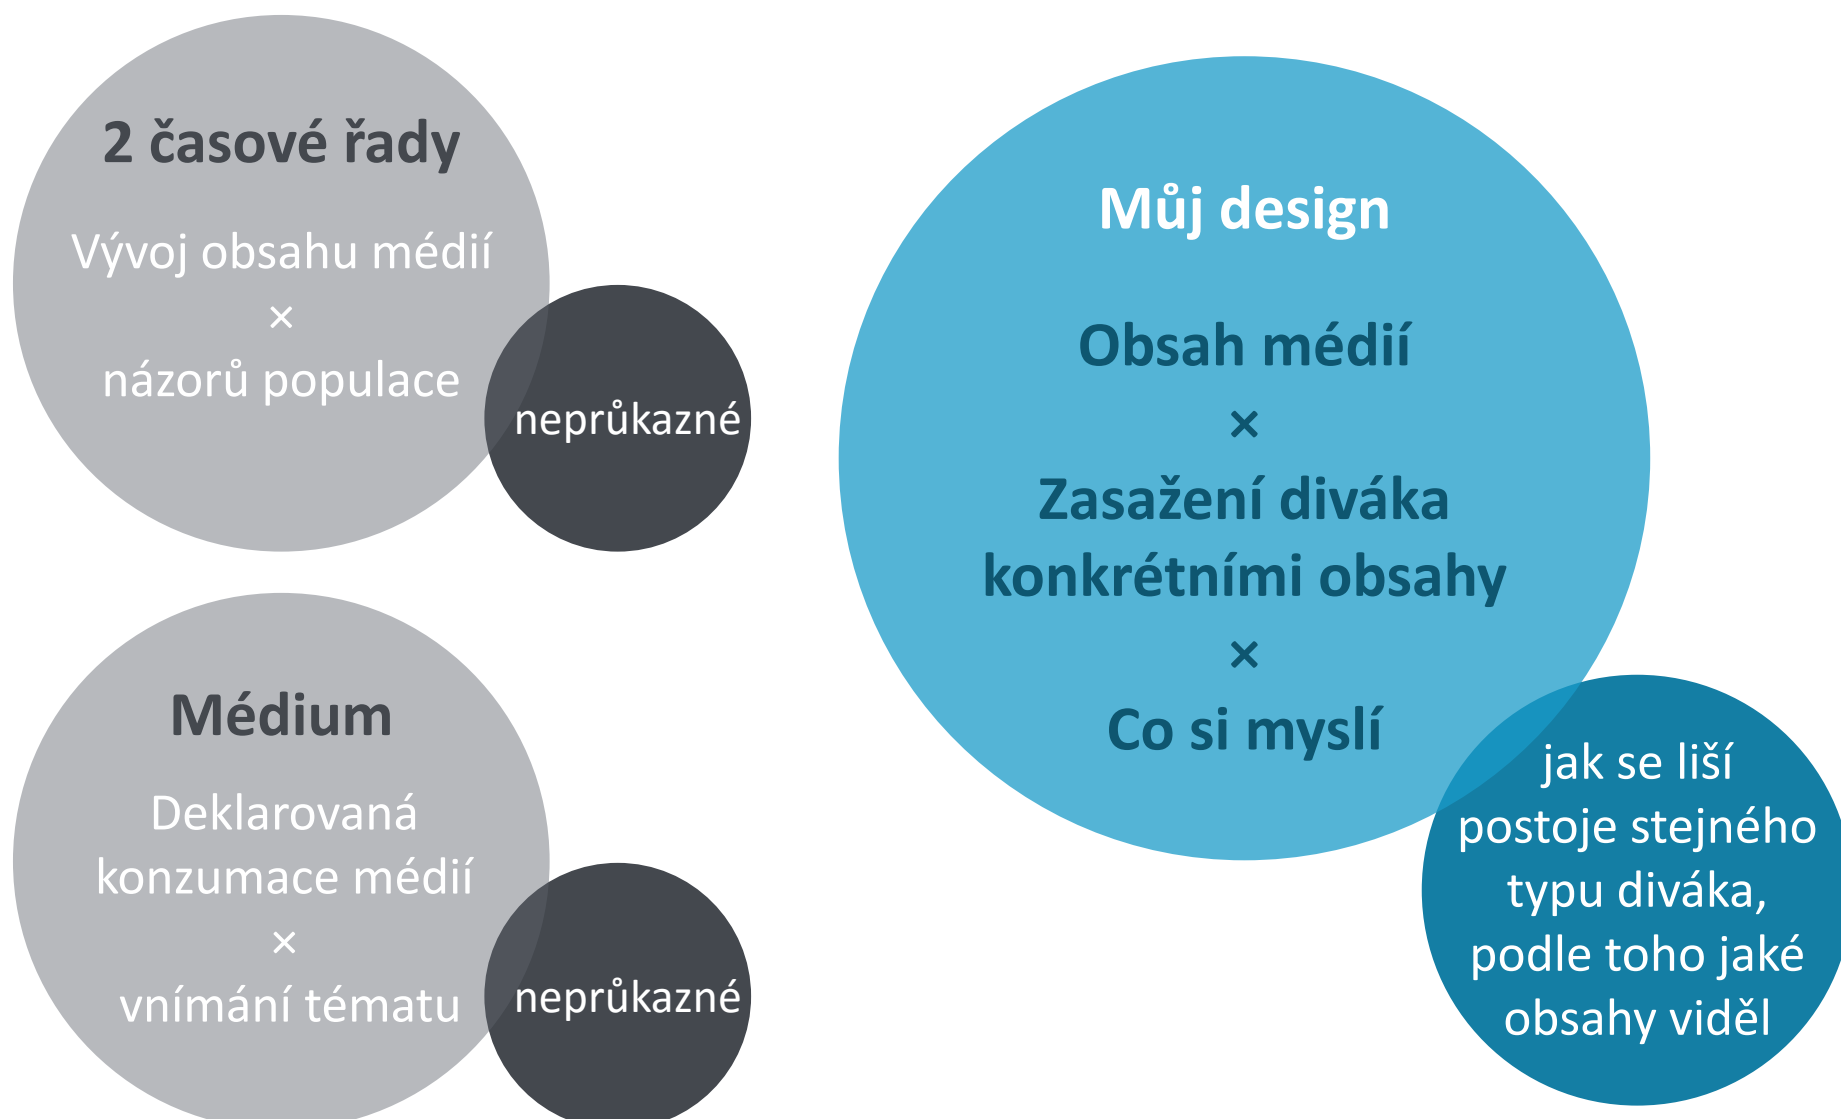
2 časové řady

Vývoj obsahu médií
×
názorů populace

neprůkazné

Médium

Deklarovaná konzumace médií
×
vnímání tématu

neprůkazné

Můj design

Obsah médií
×
Zasažení diváka konkrétními obsahy
×
Co si myslí

jak se liší postoje stejného typu diváka, podle toho jaké obsahy viděl